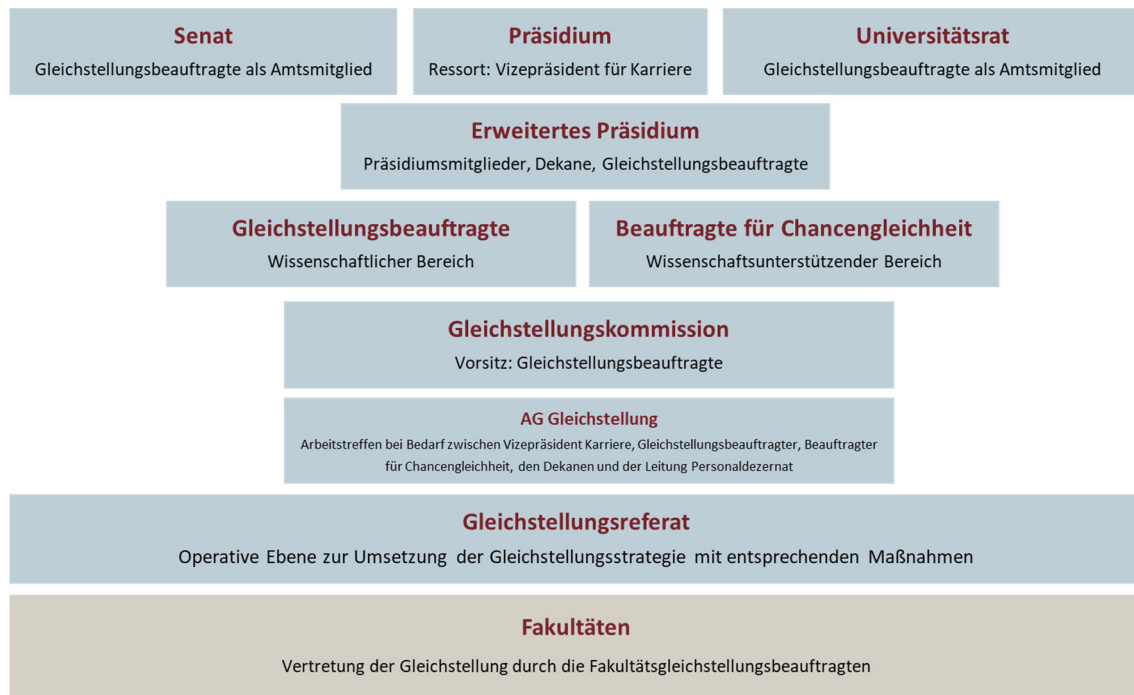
Senat
Gleichstellungsbeauftragte als Amtsmitglied

Präsidium
Ressort: Vizepräsident für Karriere

Universitätsrat
Gleichstellungsbeauftragte als Amtsmitglied

Erweitertes Präsidium
Präsidiumsmitglieder, Dekane, Gleichstellungsbeauftragte

Gleichstellungsbeauftragte
Wissenschaftlicher Bereich

Beauftragte für Chancengleichheit
Wissenschaftsunterstützender Bereich

Gleichstellungskommission
Vorsitz: Gleichstellungsbeauftragte

AG Gleichstellung
Arbeitstreffen bei Bedarf zwischen Vizepräsident Karriere, Gleichstellungsbeauftragter, Beauftragter für Chancengleichheit, den Dekanen und der Leitung Personaldezernat

Gleichstellungsreferat
Operative Ebene zur Umsetzung der Gleichstellungsstrategie mit entsprechenden Maßnahmen

Fakultäten
Vertretung der Gleichstellung durch die Fakultätsgleichstellungsbeauftragten